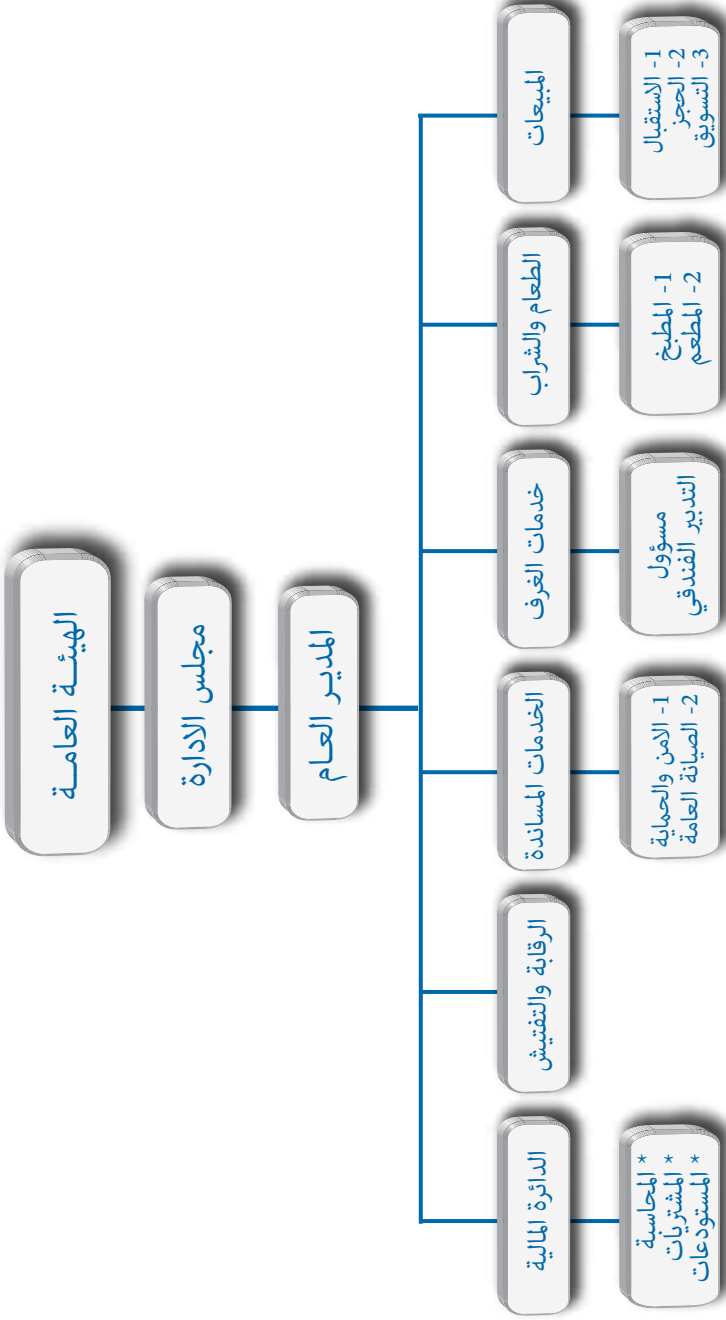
الهيئـة العامـة

مجلس الادارة

المدير العـام

المبيعات

1- الاستقبال
2- الحجز
3- التسويق

الطعام والشراب

1- المطبخ
2- المطعم

خدمات الغرف

مسؤول التدبير الفندقي

الخدمات المساندة

1- الامن والحماية
2- الصيانة العامة

الرقابة والتفتيش

الدائرة المالية

* المحاسبة
* المشتريات
* المستودعات